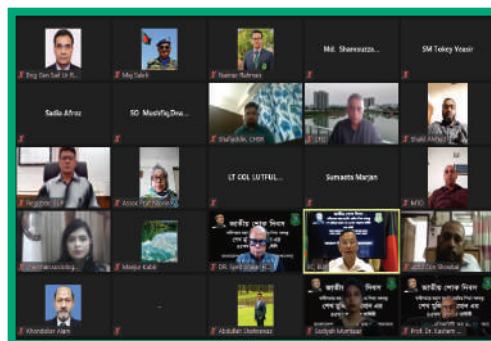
Brig Gen Saif Ur R...

Maj Saleh

Nurnar Rahman

Md. Shamsuzza...

SM Tokey Yeasir

Sadia Afroz

SO Musfiq Dva...

Shafiqullah, CHSR

LTSO

Shahid Ahmed

Registrar, BUP

Assoc Prof Nasrin...

LT COL LUTFUL...

Sumaeta Marjan

MTO

Marzia Kabir

জাতীয় শোক দিবস

DR. Syed Anwar

VC, BUP

LT COL Showkat

Khondaker Alam

-

Abdullah Shahriar

জাতীয় শোক দিবস

Sadiyah Mumtaz

জাতীয় শোক দিবস

Prof. Dr. Kashem